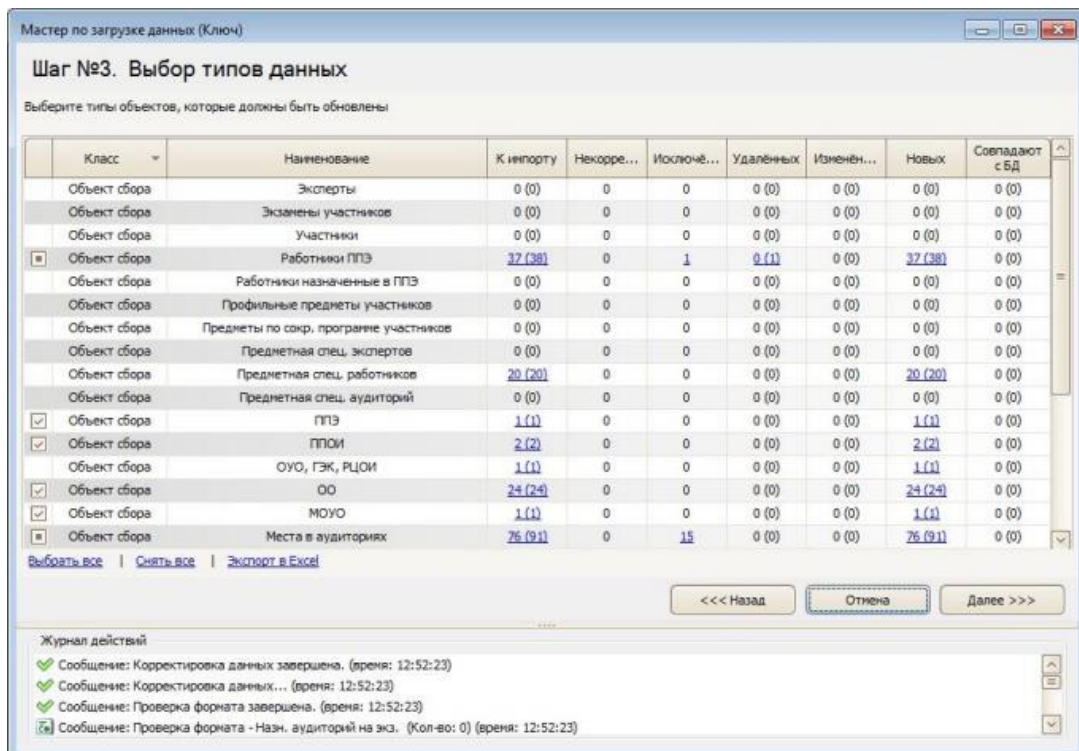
Мастер по загрузке данных (Ключ)

Шаг №3. Выбор типов данных

Выберите типы объектов, которые должны быть обновлены

| | Класс | Наименование | К импорту | Некорре... | Исключё... | Удалённых | Изменён... | Новых | Совпадают с БД |
|---|---|---|---|---|---|---|---|---|---|
| | Объект сбора | Эксперты | 0 (0) | 0 | 0 | 0 (0) | 0 (0) | 0 (0) | 0 (0) |
| | Объект сбора | Экзамены участников | 0 (0) | 0 | 0 | 0 (0) | 0 (0) | 0 (0) | 0 (0) |
| | Объект сбора | Участники | 0 (0) | 0 | 0 | 0 (0) | 0 (0) | 0 (0) | 0 (0) |
| | Объект сбора | Работники ППЭ | 37 (38) | 0 | 1 | 0 (1) | 0 (0) | 37 (38) | 0 (0) |
| | Объект сбора | Работники назначенные в ППЭ | 0 (0) | 0 | 0 | 0 (0) | 0 (0) | 0 (0) | 0 (0) |
| | Объект сбора | Профильные предметы участников | 0 (0) | 0 | 0 | 0 (0) | 0 (0) | 0 (0) | 0 (0) |
| | Объект сбора | Предметы по сокр. программе участников | 0 (0) | 0 | 0 | 0 (0) | 0 (0) | 0 (0) | 0 (0) |
| | Объект сбора | Предметная спец. экспертов | 0 (0) | 0 | 0 | 0 (0) | 0 (0) | 0 (0) | 0 (0) |
| | Объект сбора | Предметная спец. работников | 20 (20) | 0 | 0 | 0 (0) | 0 (0) | 20 (20) | 0 (0) |
| | Объект сбора | Предметная спец. аудиторий | 0 (0) | 0 | 0 | 0 (0) | 0 (0) | 0 (0) | 0 (0) |
| | Объект сбора | ППЭ | 1 (1) | 0 | 0 | 0 (0) | 0 (0) | 1 (1) | 0 (0) |
| | Объект сбора | ППОИ | 2 (2) | 0 | 0 | 0 (0) | 0 (0) | 2 (2) | 0 (0) |
| | Объект сбора | ОУО, ГЭК, РЦОИ | 1 (1) | 0 | 0 | 0 (0) | 0 (0) | 1 (1) | 0 (0) |
| | Объект сбора | ОО | 24 (24) | 0 | 0 | 0 (0) | 0 (0) | 24 (24) | 0 (0) |
| | Объект сбора | МОУО | 1 (1) | 0 | 0 | 0 (0) | 0 (0) | 1 (1) | 0 (0) |
| | Объект сбора | Места в аудиториях | 76 (91) | 0 | 15 | 0 (0) | 0 (0) | 76 (91) | 0 (0) |

Выбрать все | Снять все | Экспорт в Excel

<<< Назад
Отмена
Далее >>>

Журнал действий
Сообщение: Корректировка данных завершена. (время: 12:52:23)
Сообщение: Корректировка данных... (время: 12:52:23)
Сообщение: Проверка формата завершена. (время: 12:52:23)
Сообщение: Проверка формата - Назн. аудиторий на экз. (Кол-во: 0) (время: 12:52:23)